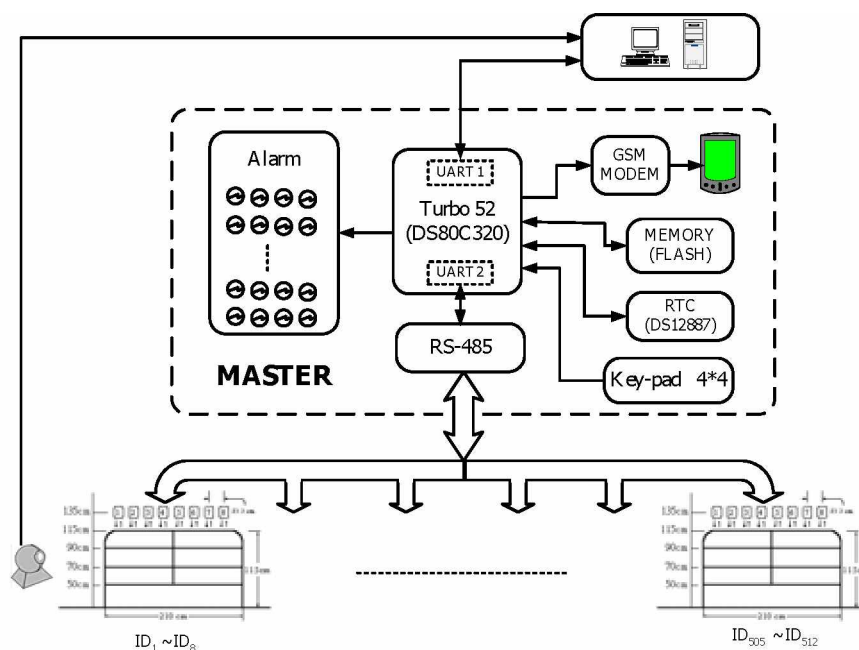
Alarm

UART 1

Turbo 52 (DS80C320)

UART 2

GSM MODEM

MEMORY (FLASH)

RTC (DS12887)

RS-485

MASTER

Key-pad 4*4

135cm
115cm
90cm
70cm
50cm
210 cm
113cm

135cm
115cm
90cm
70cm
50cm
210 cm
113cm

$ID_1 \sim ID_8$

$ID_{505} \sim ID_{512}$